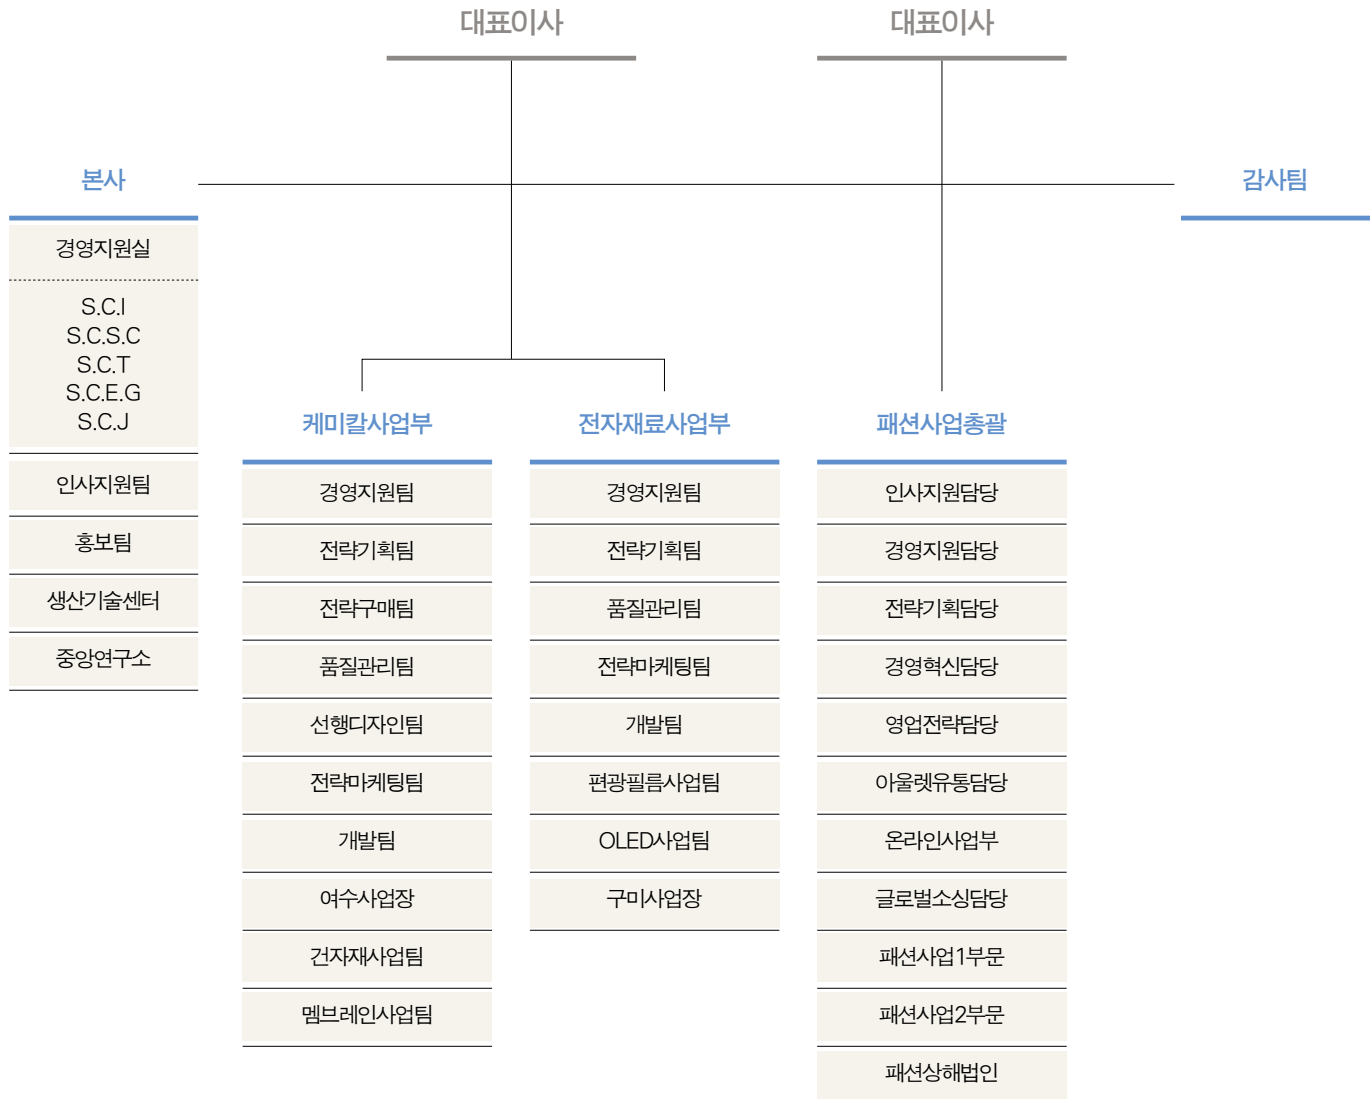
대표이사

대표이사

본사

감사팀

경영지원실

S.C.I
S.C.S.C
S.C.T
S.C.E.G
S.C.J

인사지원팀

홍보팀

생산기술센터

중앙연구소

케미칼사업부

경영지원팀

전략기획팀

전략구매팀

품질관리팀

선행디자인팀

전략마케팅팀

개발팀

여수사업장

건자재사업팀

멤브레인사업팀

전자재료사업부

경영지원팀

전략기획팀

품질관리팀

전략마케팅팀

개발팀

편광필름사업팀

OLED사업팀

구미사업장

패션사업총괄

인사지원담당

경영지원담당

전략기획담당

경영혁신담당

영업전략담당

아울렛유통담당

온라인사업부

글로벌소싱담당

패션사업1부문

패션사업2부문

패션상해법인